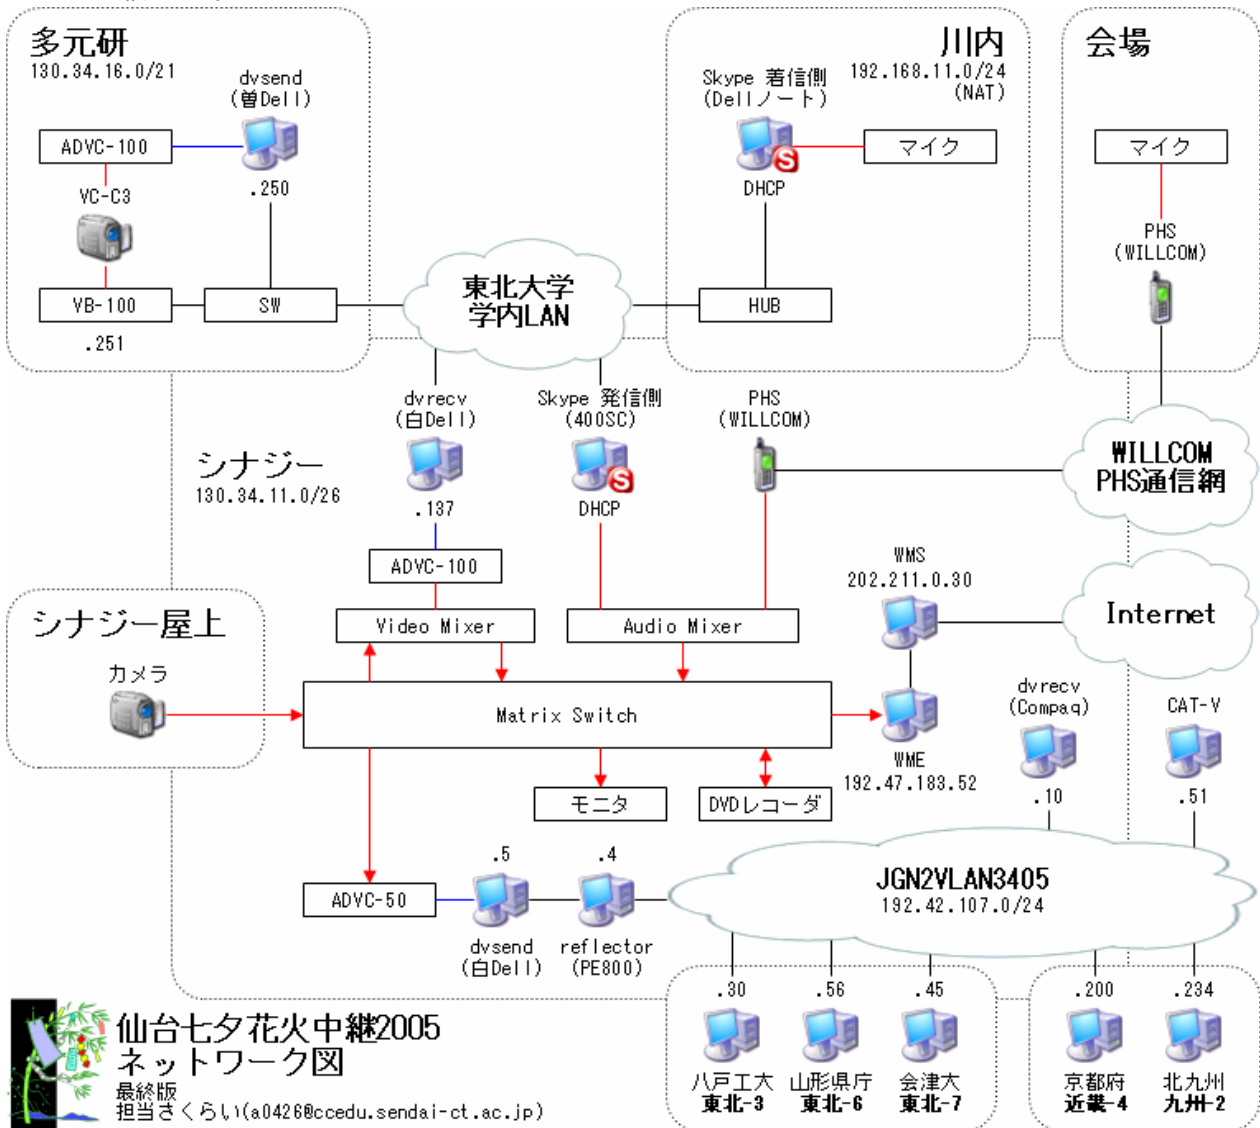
多元研
130.34.16.0/21

dvsend
(曽Dell)

ADVC-100
VC-C3
.250
VB-100
SW
.251

川内
Skype 着信側
(Dellノート)
192.168.11.0/24
(NAT)
マイク
DHCP
HUB

会場
マイク
PHS
(WILLCOM)

東北大学
学内LAN

dvrecv
(白Dell)
Skype 発信側
(400SC)
PHS
(WILLCOM)

シナジー
130.34.11.0/26
.137
DHCP

WILLCOM
PHS通信網

ADVC-100
WMS
202.211.0.30
Internet

シナジー屋上
Video Mixer
Audio Mixer
カメラ
Matrix Switch
dvrecv
(Compaq)
CAT-V
WME
192.47.183.52
モニタ
DVDレコーダ
.10
.51

.5
.4
ADVC-50
JGN2VLAN3405
192.42.107.0/24
dvsend
(白Dell)
reflector
(PE800)

.30
.56
.45
.200
.234

仙台七夕花火中継2005
ネットワーク図
最終版
担当さくらい(a0426@ccedu.sendai-ct.ac.jp)

八戸工大
東北-3
山形県庁
東北-6
会津大
東北-7
京都府
近畿-4
北九州
九州-2